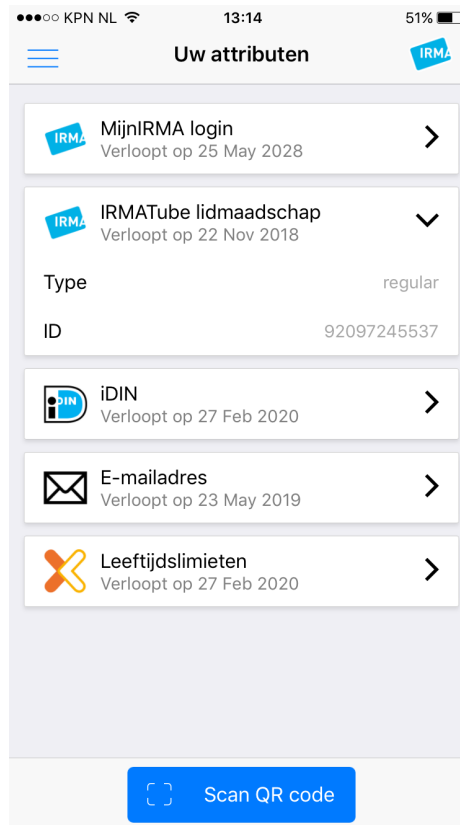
●●●○○ KPN NL 13:14 51%

Uw attributen

IRMA

IRMA MijnIRMA login
Verloopt op 25 May 2028

IRMA IRMATube lidmaadschap
Verloopt op 22 Nov 2018

Type regular

ID 92097245537

iDIN iDIN
Verloopt op 27 Feb 2020

E-mailadres
Verloopt op 23 May 2019

Leeftijdslimieten
Verloopt op 27 Feb 2020

Scan QR code